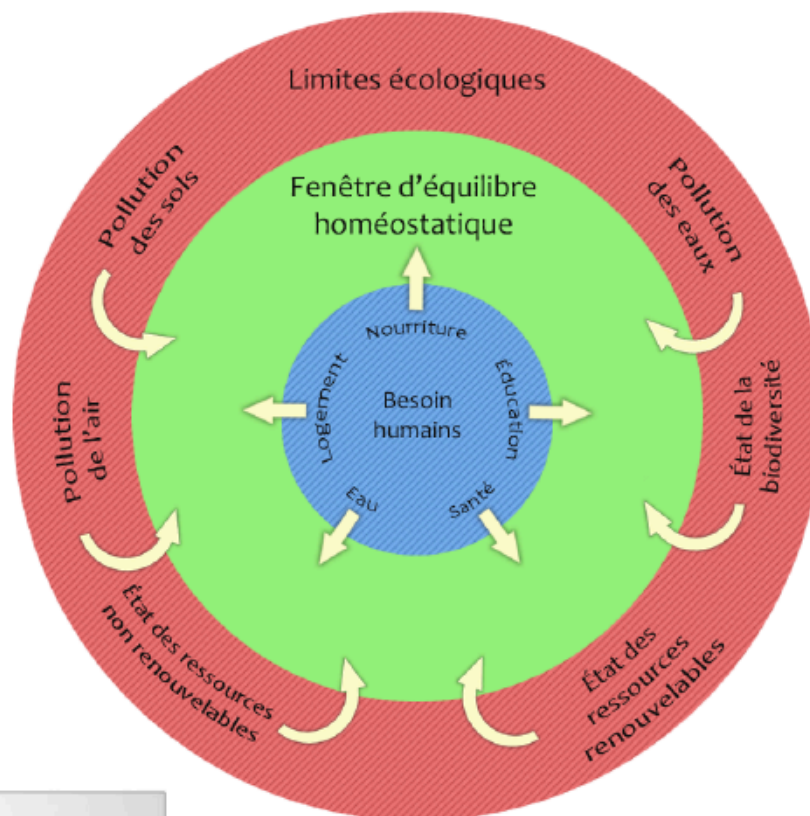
Limites écologiques

Pollution des sols

Pollution des eaux

Fenêtre d'équilibre homéostatique

Nourriture

Logement

Besoin humains

Éducation

Eau

Santé

Pollution de l'air

État de la biodiversité

État des ressources non renouvelables

État des ressources renouvelables